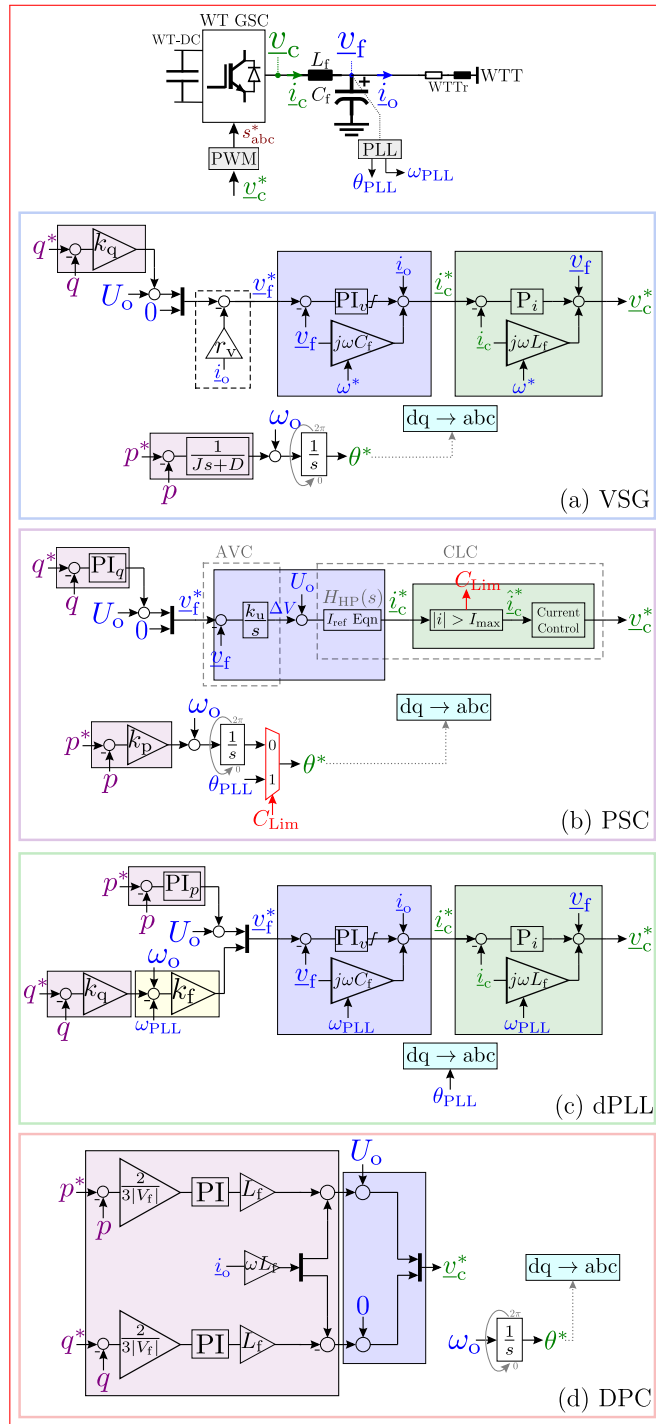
WT GSC
WT-DC
$\underline{v}_c$
$L_f$
$\underline{v}_f$
$\underline{i}_c$
$C_f$
$\underline{i}_o$
WTTr
WTT
$s^*_{abc}$
PWM
PLL
$\theta_{PLL}$
$\omega_{PLL}$
$\underline{v}^*_c$

$q^*$
$k_q$
$q$
$U_o$
0
$r_v$
$\underline{i}_o$
$\underline{v}^*_f$
$PI_v$
$\underline{i}_o$
$\underline{v}_f$
$j\omega C_f$
$\omega^*$
$\underline{i}^*_c$
$P_i$
$\underline{v}_f$
$\underline{i}_c$
$j\omega L_f$
$\omega^*$
$\underline{v}^*_c$
$p^*$
$\frac{1}{Js+D}$
$p$
$\omega_o$
$2\pi$
$\frac{1}{s}$
0
$\theta^*$
$dq \rightarrow abc$
(a) VSG

$q^*$
$PI_q$
$q$
$U_o$
0
AVC
CLC
$\underline{v}^*_f$
$\frac{k_u}{s}$
$\Delta V$
$U_o$
$H_{HP}(s)$
$I_{ref}$ Eqn
$\underline{v}_f$
$\underline{i}^*_c$
$C_{Lim}$
$|i| > I_{max}$
$\hat{\underline{i}}^*_c$
Current Control
$\underline{v}^*_c$
$p^*$
$k_p$
$p$
$\omega_o$
$2\pi$
$\frac{1}{s}$
0
$\theta_{PLL}$
0
1
$C_{Lim}$
$\theta^*$
$dq \rightarrow abc$
(b) PSC

$p^*$
$PI_p$
$p$
$U_o$
$\omega_o$
$q^*$
$k_q$
$q$
$k_f$
$\omega_{PLL}$
$\underline{v}^*_f$
$PI_v$
$\underline{i}_o$
$\underline{v}_f$
$j\omega C_f$
$\omega_{PLL}$
$\underline{i}^*_c$
$P_i$
$\underline{v}_f$
$\underline{i}_c$
$j\omega L_f$
$\omega_{PLL}$
$\underline{v}^*_c$
$dq \rightarrow abc$
$\theta_{PLL}$
(c) dPLL

$p^*$
$\frac{2}{3|V_f|}$
PI
$L_f$
$p$
$U_o$
$\underline{i}_o$
$\omega L_f$
$\underline{v}^*_c$
$dq \rightarrow abc$
0
$q^*$
$\frac{2}{3|V_f|}$
PI
$L_f$
$q$
$\omega_o$
$2\pi$
$\frac{1}{s}$
0
$\theta^*$
(d) DPC